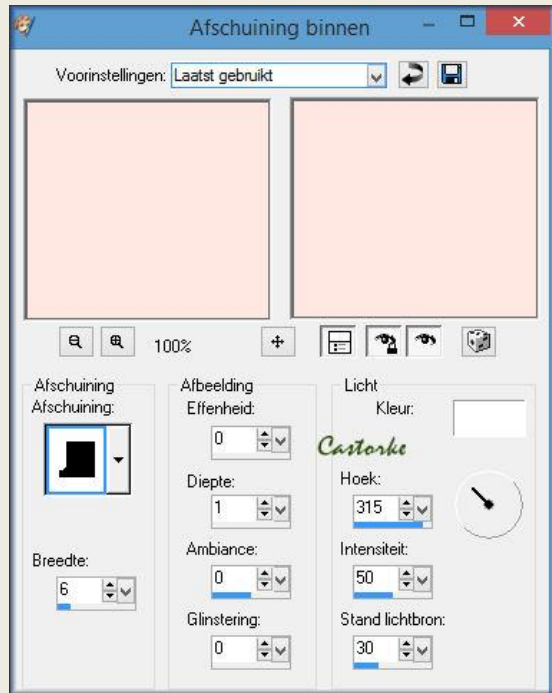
Afschuining binnen

Voorinstellingen: Laatst gebruikt

100%

Afschuining
Afschuining:

Breedte:
6

Afbeelding
Effenheid:
0
Diepte:
1
Ambiance:
0
Glinstering:
0

Licht
Kleur:
Castorke
Hoek:
315
Intensiteit:
50
Stand lichtbron:
30